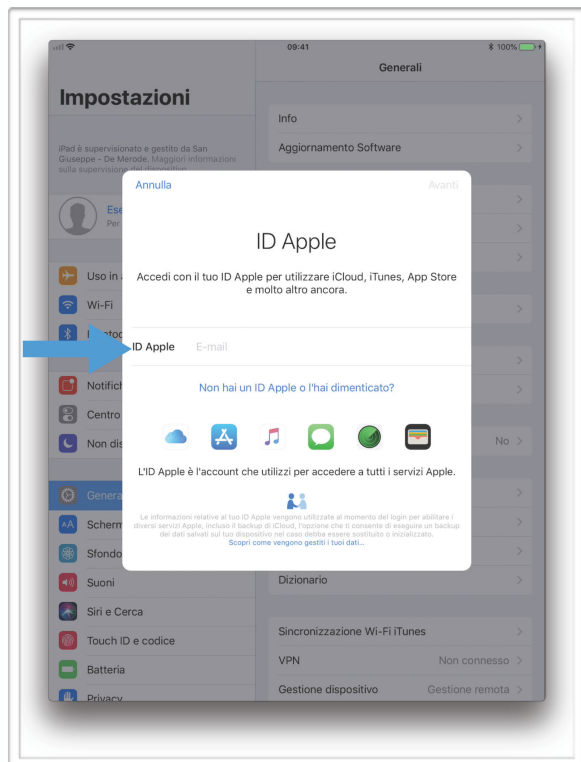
09:41
100%
Generali

Impostazioni

iPad è supervisionato e gestito da San Giuseppe – De Merode. Maggiori informazioni sulla supervisione del dispositivo

Ese
Per

Uso in
Wi-Fi
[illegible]
Notific
Centro
Non dis

Genera
Scherm
Sfondo
Suoni
Siri e Cerca
Touch ID e codice
Batteria
Privacy

Info
Aggiornamento Software

No

Dizionario

Sincronizzazione Wi-Fi iTunes
VPN Non connesso
Gestione dispositivo Gestione remota

Annulla
Avanti

ID Apple

Accedi con il tuo ID Apple per utilizzare iCloud, iTunes, App Store e molto altro ancora.

ID Apple E-mail

Non hai un ID Apple o l'hai dimenticato?

L'ID Apple è l'account che utilizzi per accedere a tutti i servizi Apple.

Le informazioni relative al tuo ID Apple vengono utilizzate al momento del login per abilitare i diversi servizi Apple, incluso il backup di iCloud, l'opzione che ti consente di eseguire un backup dei dati salvati sul tuo dispositivo nel caso debba essere sostituito o inizializzato.
Scopri come vengono gestiti i tuoi dati...